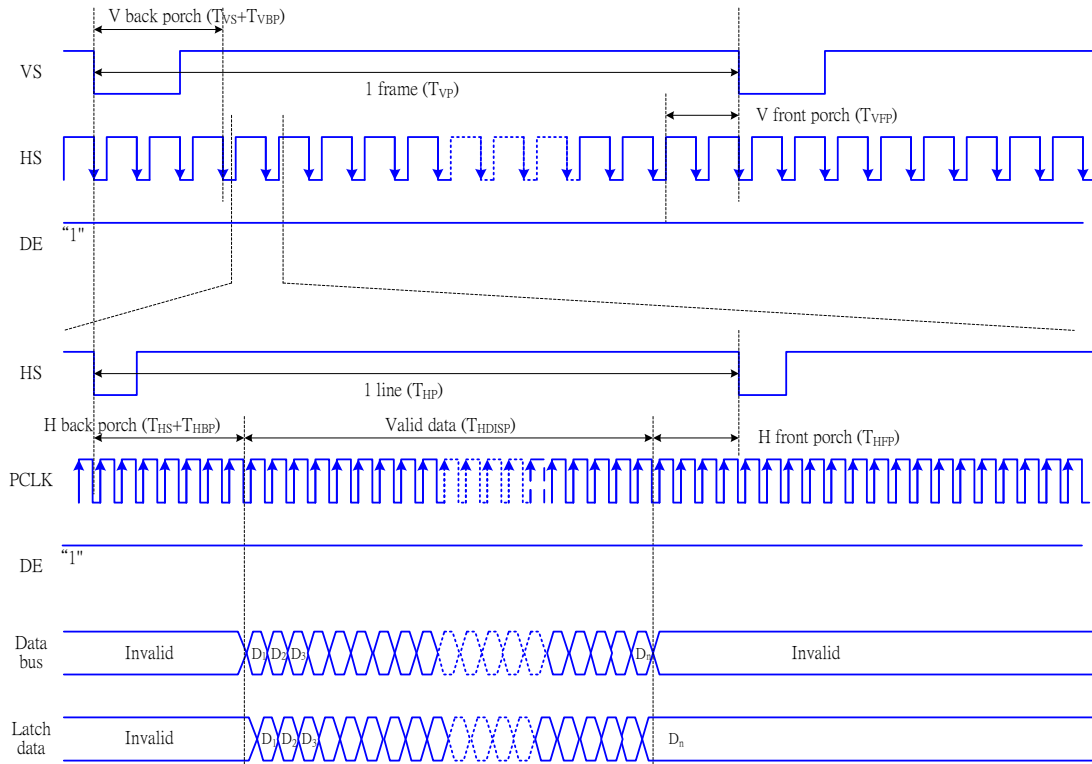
V back porch ($T_{VS}+T_{VBP}$)

VS

1 frame ($T_{VP}$)

V front porch ($T_{VFP}$)

HS

DE "1"

HS

1 line ($T_{HP}$)

H back porch ($T_{HS}+T_{HBP}$)

Valid data ($T_{HDISP}$)

H front porch ($T_{HFP}$)

PCLK

DE "1"

Data bus

Invalid

$D_1$ $D_2$ $D_3$

$D_n$

Invalid

Latch data

Invalid

$D_1$ $D_2$ $D_3$

$D_n$